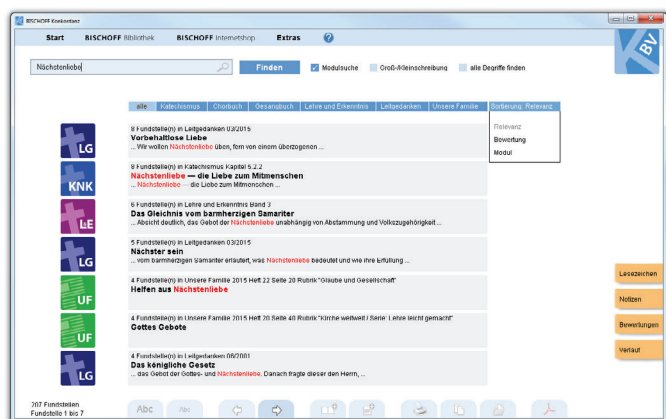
BISCHOFF Kreketeer

Start BISCHOFF Bibliothek BISCHOFF Internetshop Extras ?

BV

Nächstenliebe

Finden

Modulsuche Groß-/Kleinschreibung alle Begriffe finden

alle Katechismus Chorbuch Gesangbuch Lehre und Erkenntnis Leitgedanken Unsere Familie Sortierung: Relevanz

Relevanz
Bewertung
Modul

LG
9 Fundstelle(n) in Leitgedanken 03/2015
Vorbehaltlose Liebe
... Wir wollen Nächstenliebe üben, fern von einem überzeugenen ...

KNK
8 Fundstelle(n) in Katechismus Kapitel 5.2.2
Nächstenliebe — die Liebe zum Mitmenschen
... Nächstenliebe — die Liebe zum Mitmenschen ...

LE
6 Fundstelle(n) in Lehre und Erkenntnis Band 3
Das Gleichnis vom barmherzigen Samariter
... Absicht deutlich, das Gebot der Nächstenliebe unabhängig von Abstammung und Volkszugehörigkeit ...

LG
5 Fundstelle(n) in Leitgedanken 03/2015
Nächster sein
... vom barmherzigen Samariter erläutert, was Nächstenliebe bedeutet und wie ihre Erfüllung ...

UF
4 Fundstelle(n) in Unsere Familie 2015 Heft 22 Seite 20 Rubrik "Glaube und Gesellschaft"
Helfen aus Nächstenliebe

UF
4 Fundstelle(n) in Unsere Familie 2015 Heft 20 Seite 40 Rubrik "Kirche weltweit / Serie: Lehre leicht gemacht"
Gottes Gebote

LG
4 Fundstelle(n) in Leitgedanken 06/2001
Das königliche Gesetz
... das Gebot der Gottes- und Nächstenliebe. Danach fragte dieser den Herrn, ...

Lesezeichen
Notizen
Bewertungen
Verlauf

207 Fundstellen
Fundstelle 1 bis 7

Abc Abc